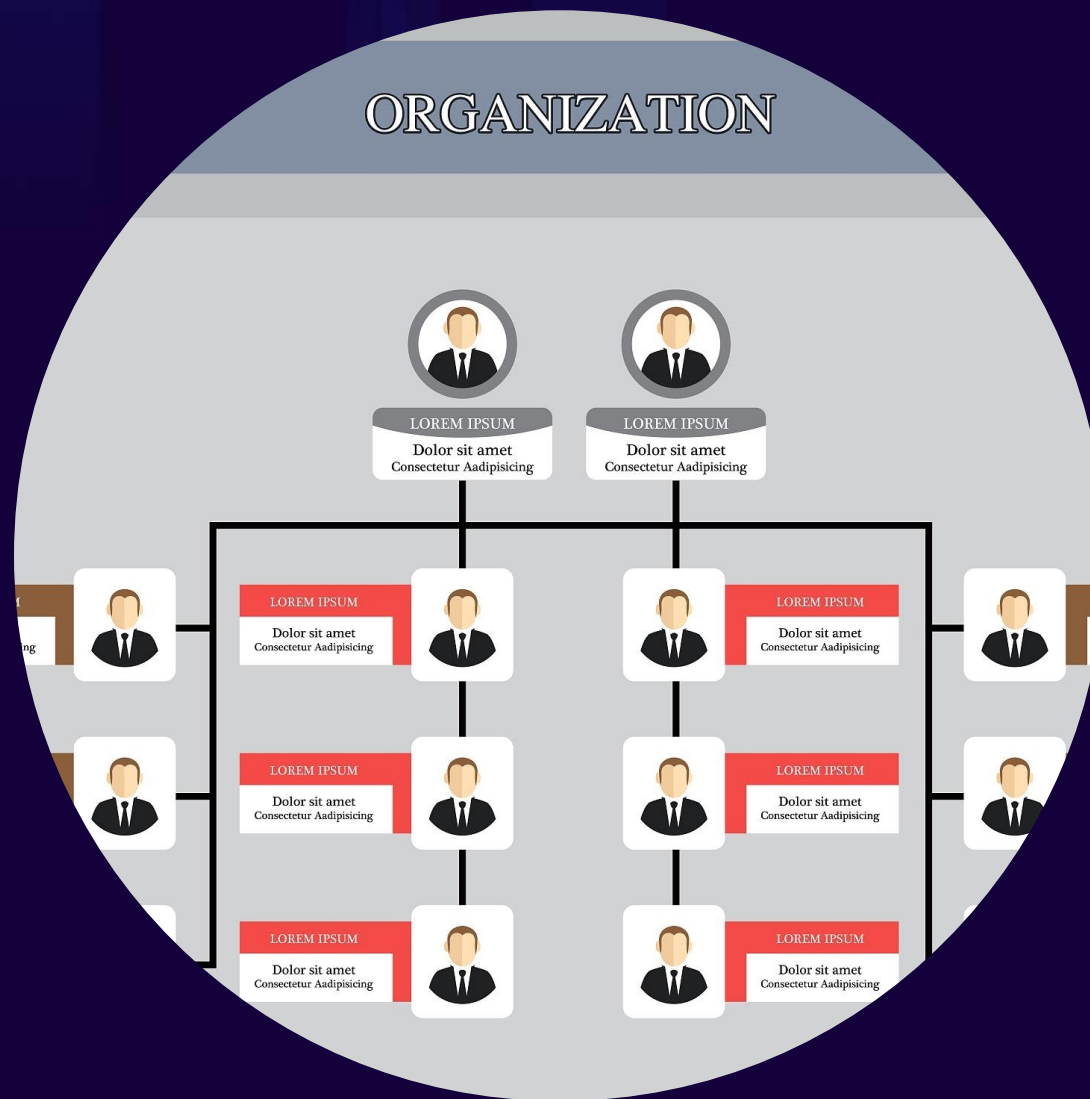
ORGANIZATION

LOREM IPSUM
Dolor sit amet
Consectetur Aadipisicing

LOREM IPSUM
Dolor sit amet
Consectetur Aadipisicing

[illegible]M
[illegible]ing

LOREM IPSUM
Dolor sit amet
Consectetur Aadipisicing

LOREM IPSUM
Dolor sit amet
Consectetur Aadipisicing

LOREM IPSUM
Dolor sit amet
Consectetur Aadipisicing

LOREM IPSUM
Dolor sit amet
Consectetur Aadipisicing

LOREM IPSUM
Dolor sit amet
Consectetur Aadipisicing

LOREM IPSUM
Dolor sit amet
Consectetur Aadipisicing